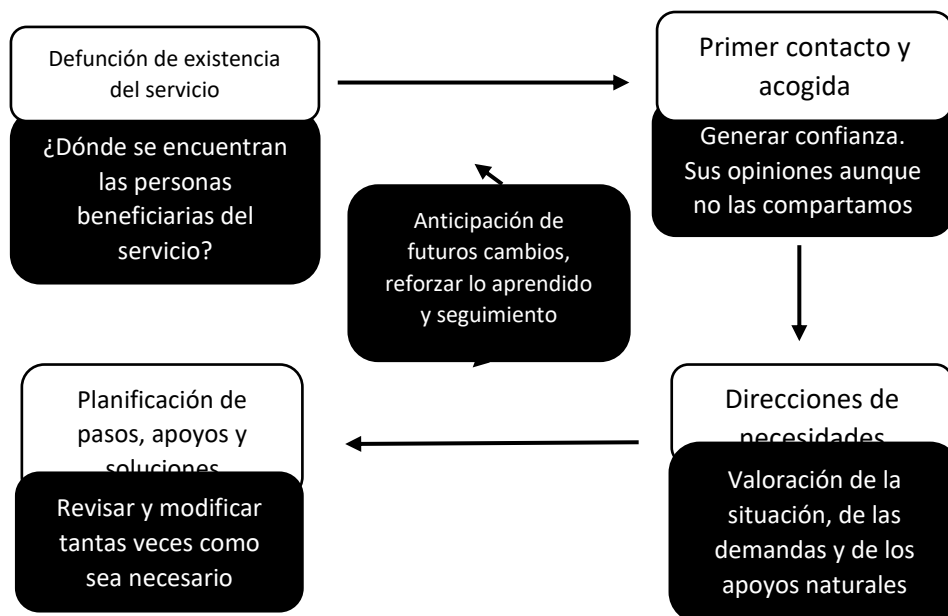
Defunción de existencia del servicio

¿Dónde se encuentran las personas beneficiarias del servicio?

Primer contacto y acogida

Generar confianza. Sus opiniones aunque no las compartamos

Anticipación de futuros cambios, reforzar lo aprendido y seguimiento

Planificación de pasos, apoyos y soluciones

Revisar y modificar tantas veces como sea necesario

Direcciones de necesidades

Valoración de la situación, de las demandas y de los apoyos naturales